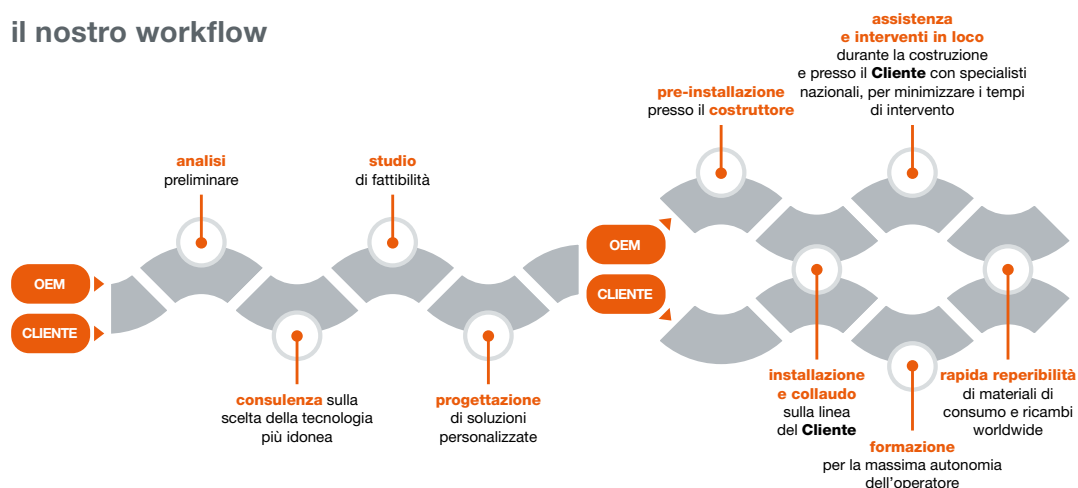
il nostro workflow

OEM

CLIENTE

analisi preliminare

consulenza sulla scelta della tecnologia più idonea

studio di fattibilità

progettazione di soluzioni personalizzate

OEM

CLIENTE

pre-installazione presso il costruttore

installazione e collaudo sulla linea del Cliente

assistenza e interventi in loco durante la costruzione e presso il Cliente con specialisti nazionali, per minimizzare i tempi di intervento

formazione per la massima autonomia dell'operatore

rapida reperibilità di materiali di consumo e ricambi worldwide